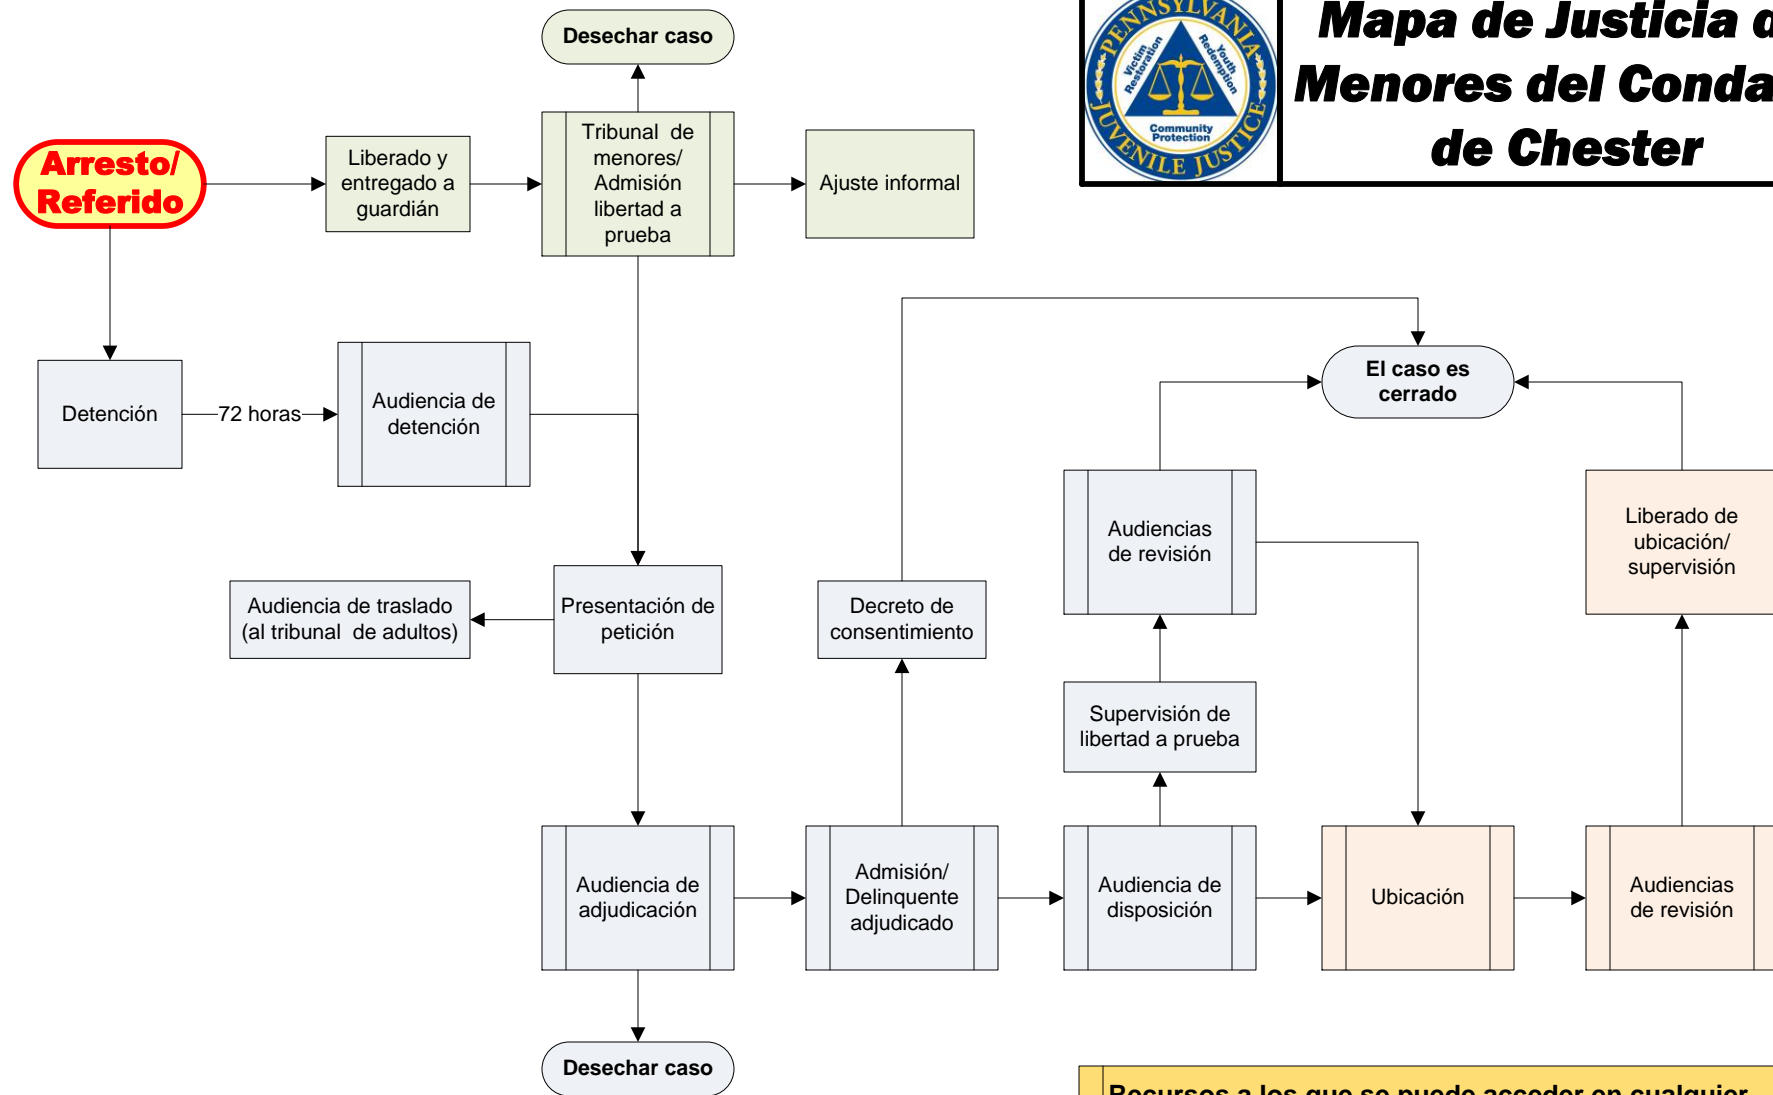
Mapa de Justicia d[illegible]
Menores del Conda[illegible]
de Chester

PENNSYLVANIA
JUVENILE JUSTICE
Victim Restoration
Youth Redemption
Community Protection

Desechar caso

Arresto/ Referido

Liberado y entregado a guardián

Tribunal de menores/ Admisión libertad a prueba

Ajuste informal

Detención

72 horas

Audiencia de detención

El caso es cerrado

Audiencias de revisión

Liberado de ubicación/ supervisión

Audiencia de traslado (al tribunal de adultos)

Presentación de petición

Decreto de consentimiento

Supervisión de libertad a prueba

Audiencia de adjudicación

Admisión/ Delinquente adjudicado

Audiencia de disposición

Ubicación

Audiencias de revisión

Desechar caso

Recursos a los que se puede acceder en cualquier